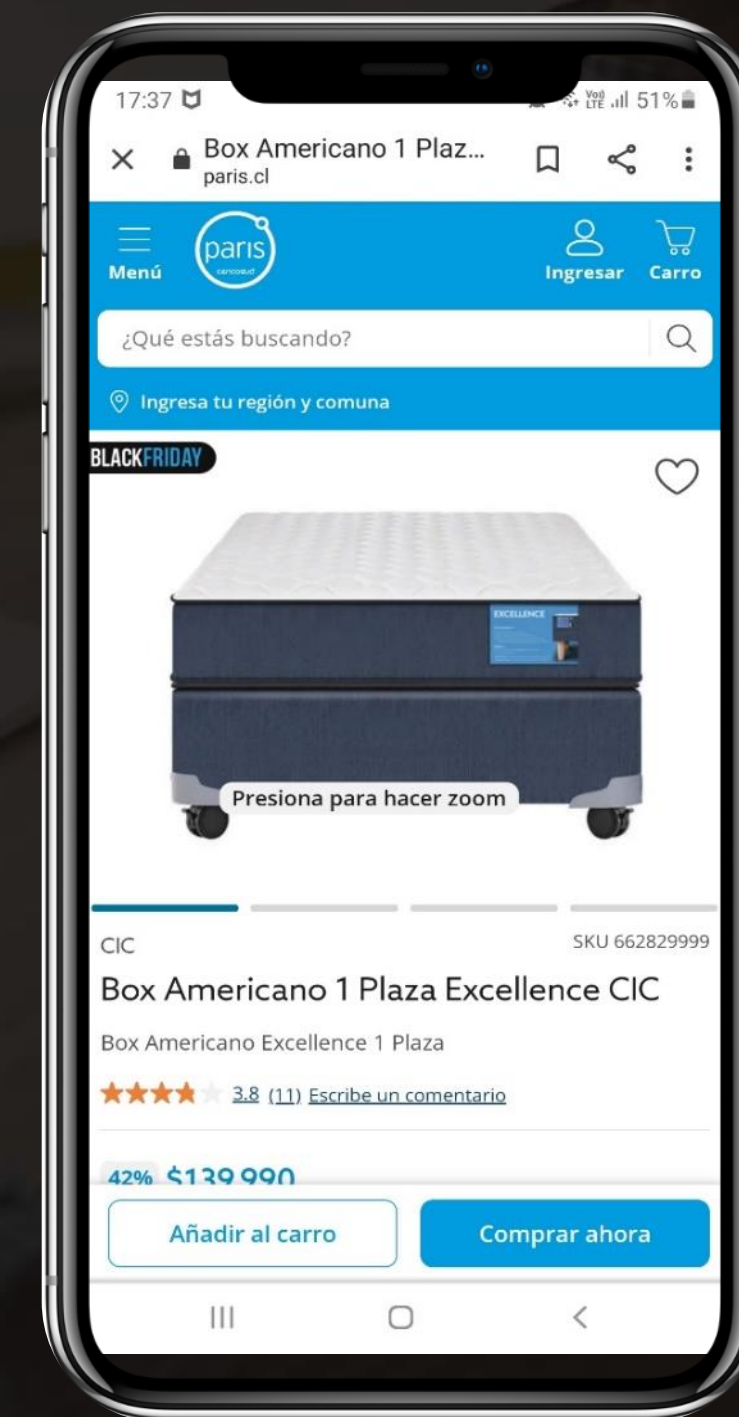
17:37

Vo) LTE 51%

Box Americano 1 Plaz...
paris.cl

Menú

paris
cencosud

Ingresar

Carro

¿Qué estás buscando?

Ingresa tu región y comuna

BLACKFRIDAY

EXCELLENCE

Presiona para hacer zoom

CIC

SKU 662829999

Box Americano 1 Plaza Excellence CIC

Box Americano Excellence 1 Plaza

3.8 (11) Escribe un comentario

42% $139.990

Añadir al carro

Comprar ahora